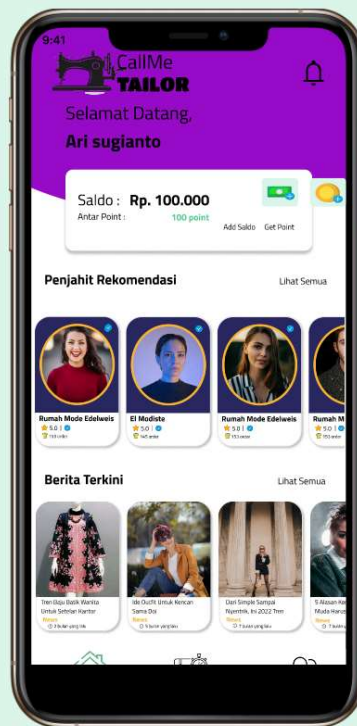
9:41

CallMe
TAILOR

Selamat Datang,
Ari sugianto

Saldo : Rp. 100.000
Antar Point : 100 point
Add Saldo Get Point

Penjahit Rekomendasi
Lihat Semua

Rumah Mode Edelweis
5.0 |
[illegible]

El Modiste
5.0 |
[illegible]

Rumah Mode Edelweis
5.0 |
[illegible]

Rumah M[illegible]
5.0 |
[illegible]

Berita Terkini
Lihat Semua

Tren Baju Batik Wanita Untuk Seletan Kantor
News
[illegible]

Ide Outfit Untuk Kencan Sama Doi
News
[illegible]

Dari Simple Sampai Nyentrik, Ini 2022 Tren
News
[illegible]

5 Alasan Ke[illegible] Muda Haru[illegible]
News
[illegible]